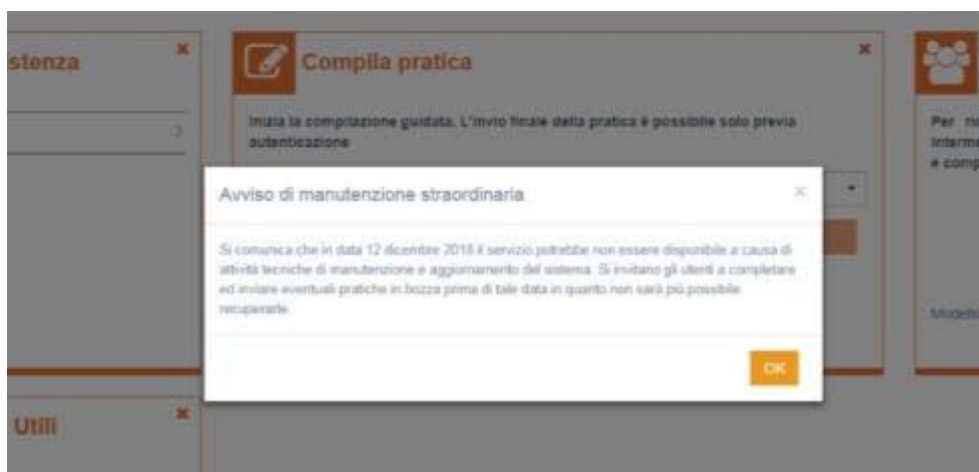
stenza

×

Compila pratica

×

Inizia la compilazione guidata. L'invio finale della pratica è possibile solo previa autenticazione

Per ri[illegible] interm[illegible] e comp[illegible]

Avviso di manutenzione straordinaria

×

Si comunica che in data 12 dicembre 2018 il servizio potrebbe non essere disponibile a causa di attività tecniche di manutenzione e aggiornamento del sistema. Si invitano gli utenti a completare ed inviare eventuali pratiche in bozza prima di tale data in quanto non sarà più possibile recuperarle.

OK

Modell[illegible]

Utili

×